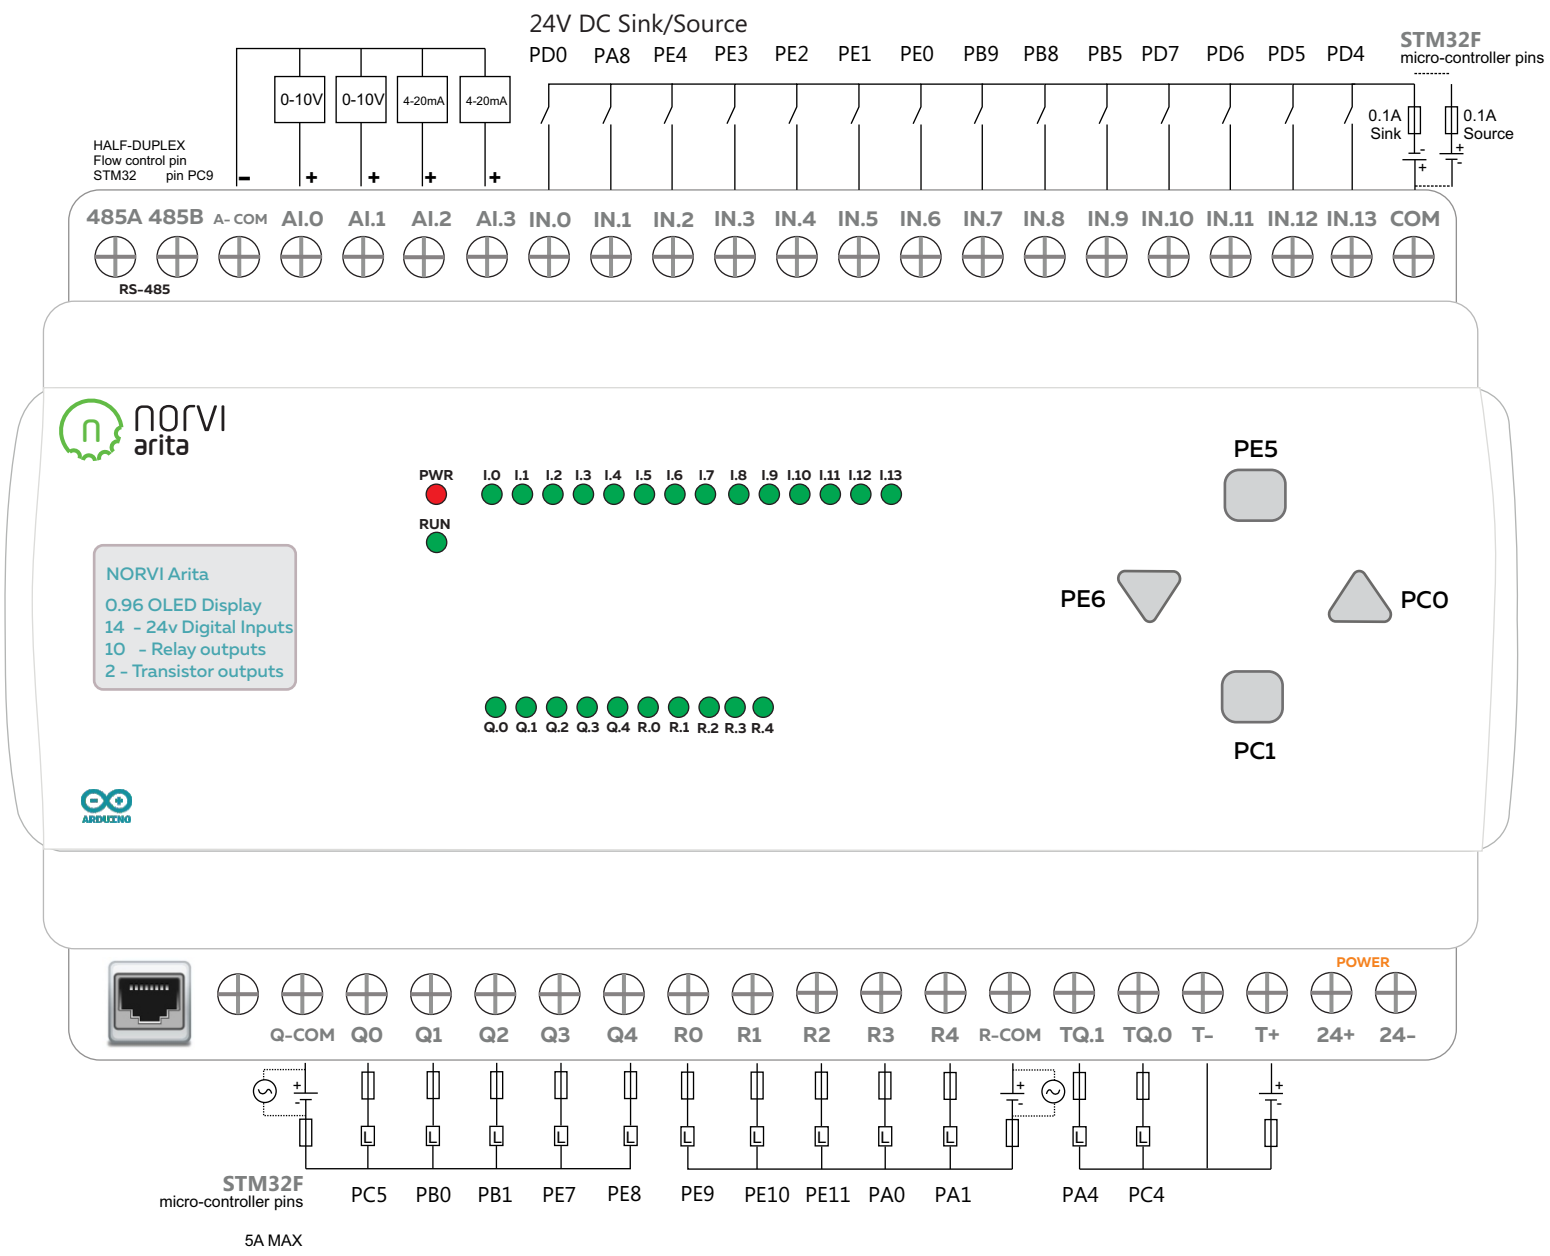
24V DC Sink/Source

PD0 PA8 PE4 PE3 PE2 PE1 PE0 PB9 PB8 PB5 PD7 PD6 PD5 PD4

STM32F
micro-controller pins

0-10V 0-10V 4-20mA 4-20mA

HALF-DUPLEX
Flow control pin
STM32 pin PC9

- + + + +

0.1A Sink
0.1A Source

485A 485B A- COM AI.0 AI.1 AI.2 AI.3 IN.0 IN.1 IN.2 IN.3 IN.4 IN.5 IN.6 IN.7 IN.8 IN.9 IN.10 IN.11 IN.12 IN.13 COM

RS-485

norvi arita

PWR I.0 I.1 I.2 I.3 I.4 I.5 I.6 I.7 I.8 I.9 I.10 I.11 I.12 I.13

RUN

PE5

NORVI Arita
0.96 OLED Display
14 - 24v Digital Inputs
10 - Relay outputs
2 - Transistor outputs

PE6

PC0

PC1

Q.0 Q.1 Q.2 Q.3 Q.4 R.0 R.1 R.2 R.3 R.4

ARDUINO

POWER

Q-COM Q0 Q1 Q2 Q3 Q4 R0 R1 R2 R3 R4 R-COM TQ.1 TQ.0 T- T+ 24+ 24-

STM32F
micro-controller pins

PC5 PB0 PB1 PE7 PE8 PE9 PE10 PE11 PA0 PA1 PA4 PC4

5A MAX